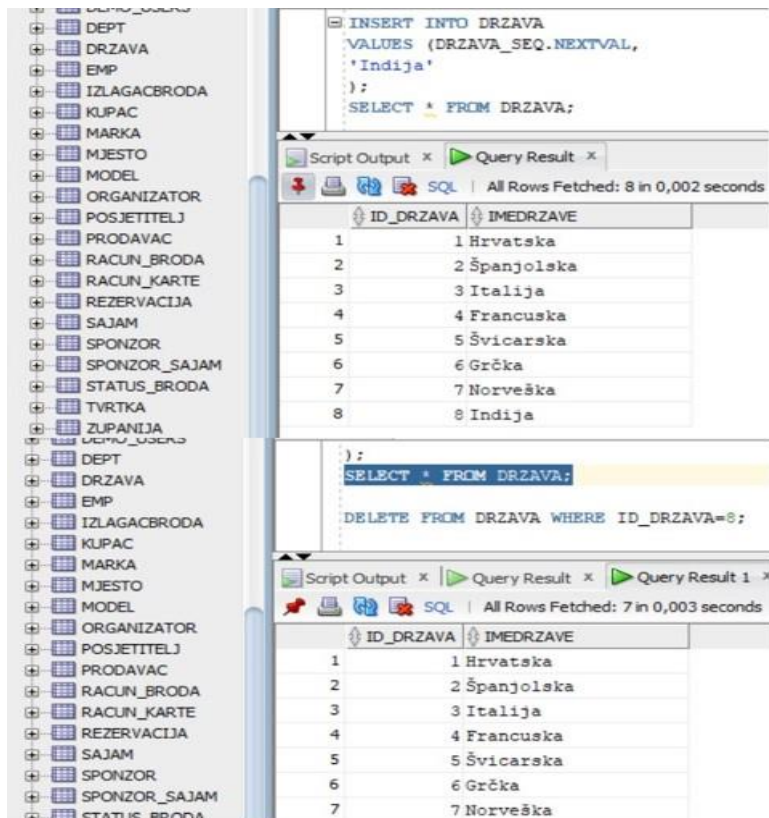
DEMO_USERS
DEPT
DRZAVA
EMP
IZLAGACBRODA
KUPAC
MARKA
MJESTO
MODEL
ORGANIZATOR
POSJETITELJ
PRODAVAC
RACUN_BRODA
RACUN_KARTE
REZERVACIJA
SAJAM
SPONZOR
SPONZOR_SAJAM
STATUS_BRODA
TVRTKA
ZUPANIJA

INSERT INTO DRZAVA
VALUES (DRZAVA_SEQ.NEXTVAL,
'Indija'
);
SELECT * FROM DRZAVA;

Script Output × Query Result ×

SQL | All Rows Fetched: 8 in 0,002 seconds

| | ID_DRZAVA | IMEDRZAVE |
|---|---|---|
| 1 | 1 | Hrvatska |
| 2 | 2 | Španjolska |
| 3 | 3 | Italija |
| 4 | 4 | Francuska |
| 5 | 5 | Švicarska |
| 6 | 6 | Grčka |
| 7 | 7 | Norveška |
| 8 | 8 | Indija |

DEMO_USERS
DEPT
DRZAVA
EMP
IZLAGACBRODA
KUPAC
MARKA
MJESTO
MODEL
ORGANIZATOR
POSJETITELJ
PRODAVAC
RACUN_BRODA
RACUN_KARTE
REZERVACIJA
SAJAM
SPONZOR
SPONZOR_SAJAM
STATUS_BRODA

);
SELECT * FROM DRZAVA;

DELETE FROM DRZAVA WHERE ID_DRZAVA=8;

Script Output × Query Result × Query Result 1 ×

SQL | All Rows Fetched: 7 in 0,003 seconds

| | ID_DRZAVA | IMEDRZAVE |
|---|---|---|
| 1 | 1 | Hrvatska |
| 2 | 2 | Španjolska |
| 3 | 3 | Italija |
| 4 | 4 | Francuska |
| 5 | 5 | Švicarska |
| 6 | 6 | Grčka |
| 7 | 7 | Norveška |